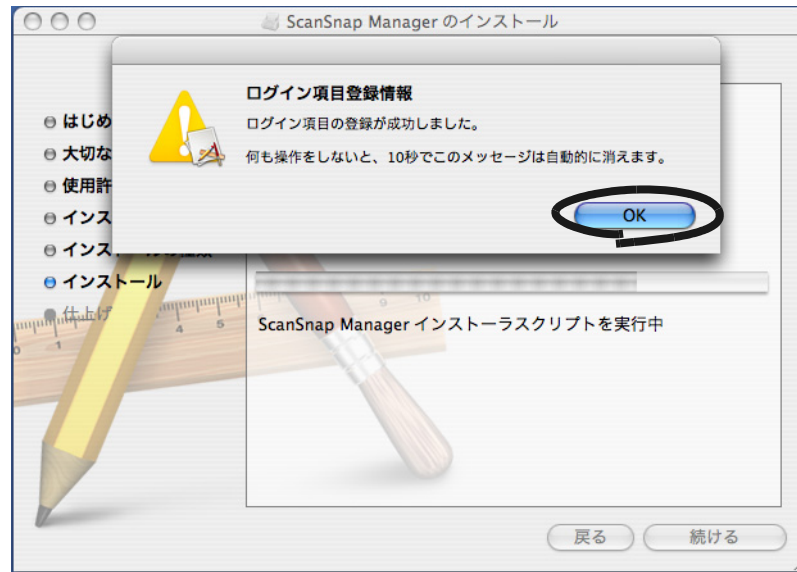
ScanSnap Manager のインストール

ログイン項目登録情報

ログイン項目の登録が成功しました。

何も操作をしないと、10秒でこのメッセージは自動的に消えます。

OK

はじめ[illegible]
大切な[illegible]
使用許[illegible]
インス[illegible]
インス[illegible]
インストール
仕上げ

ScanSnap Manager インストーラスクリプトを実行中

戻る
続ける